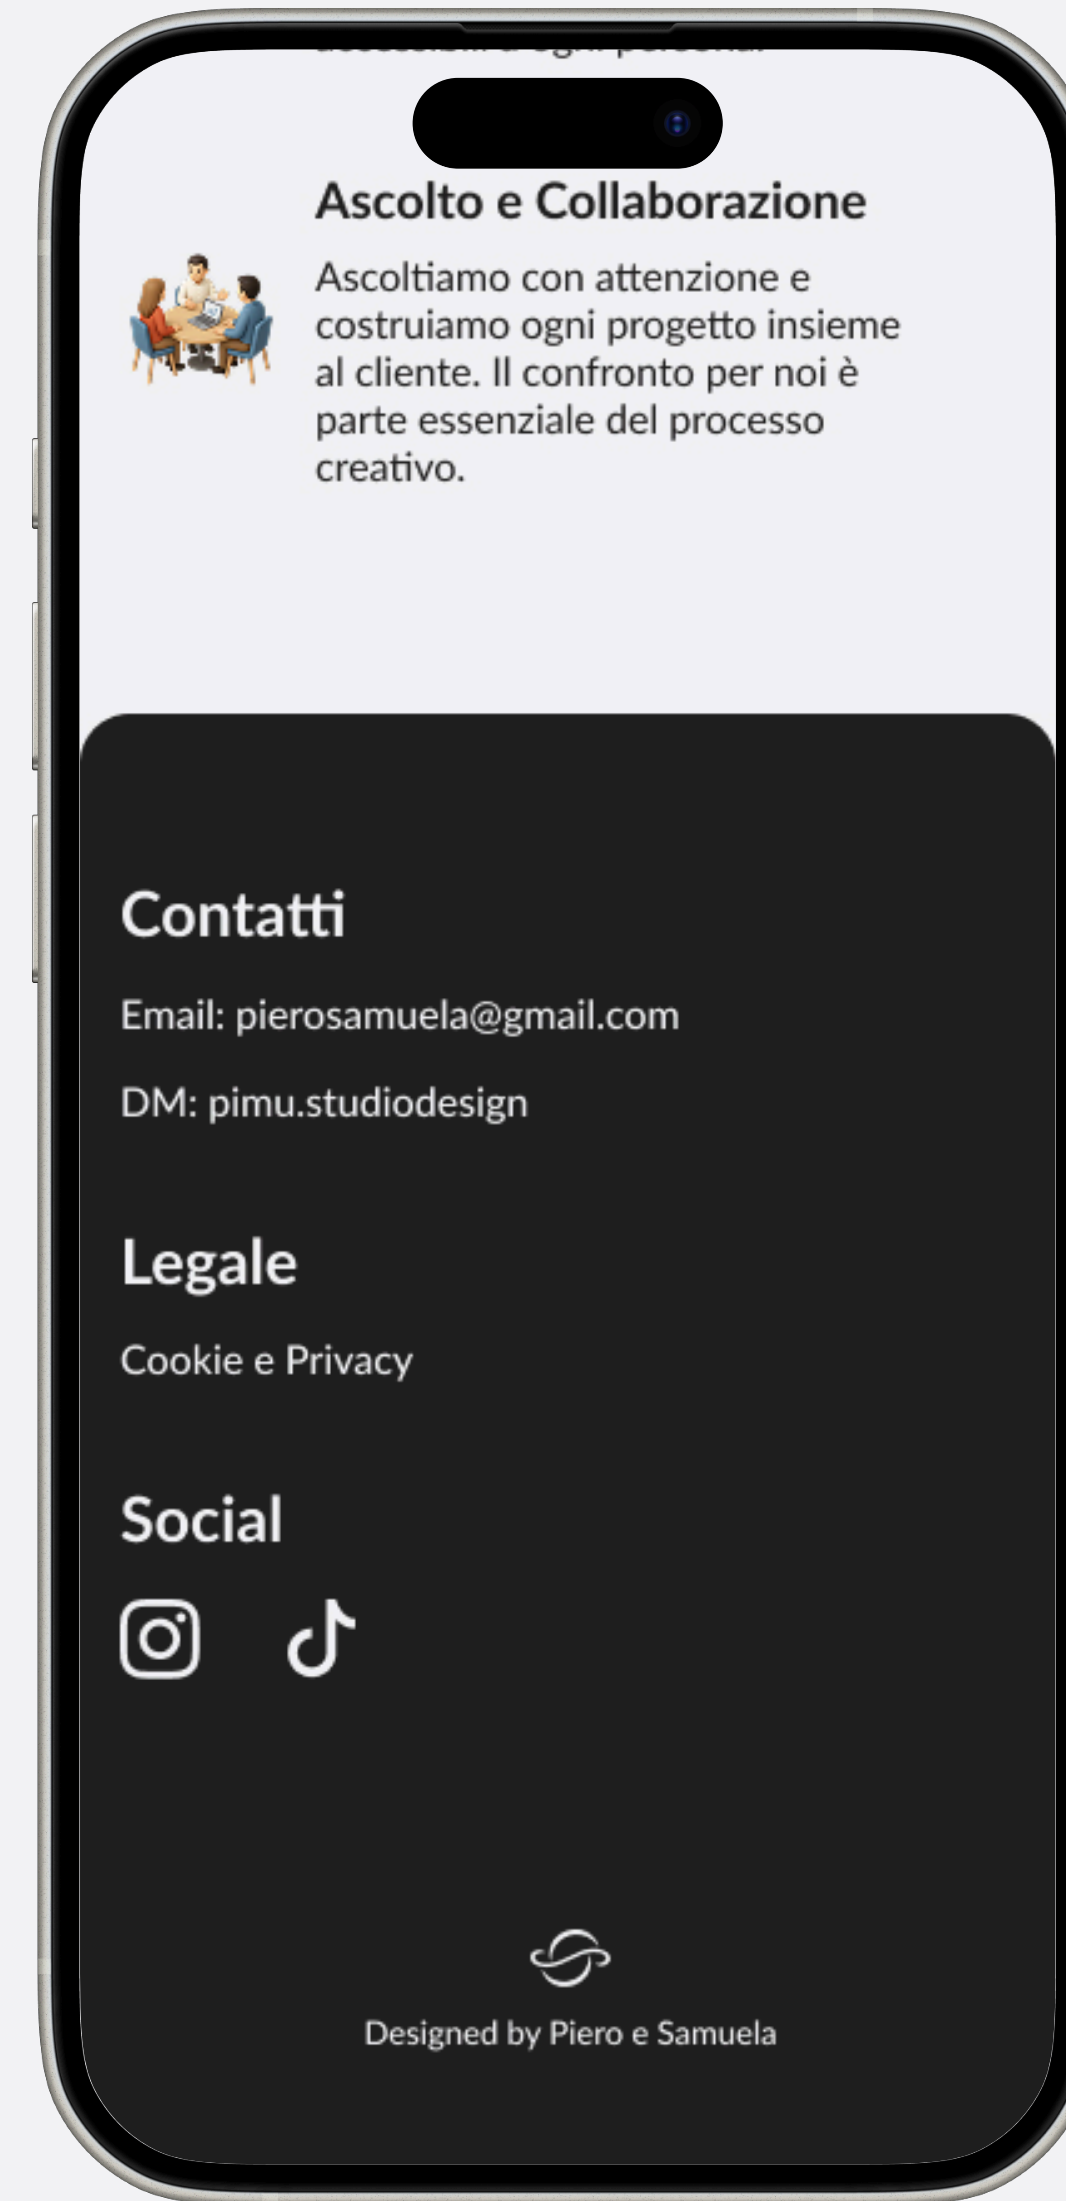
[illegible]

Ascolto e Collaborazione

Ascoltiamo con attenzione e costruiamo ogni progetto insieme al cliente. Il confronto per noi è parte essenziale del processo creativo.

Contatti

Email: pierosamuela@gmail.com

DM: pimu.studiodesign

Legale

Cookie e Privacy

Social

Designed by Piero e Samuela